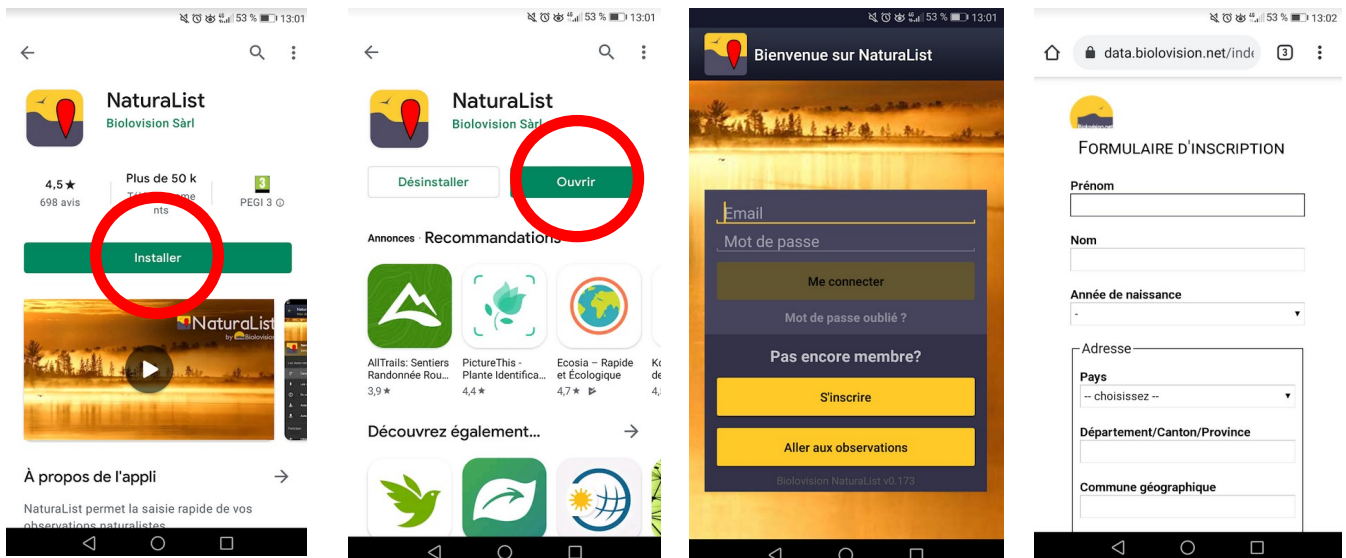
53 % 13:01

NaturaList
Biolovision Sàrl

4,5★
698 avis

Plus de 50 k
Téléchargements

PEGI 3

Installer

NaturaList
by Biolovision

À propos de l'appli

NaturaList permet la saisie rapide de vos observations naturalistes

53 % 13:01

NaturaList
Biolovision Sàrl

Désinstaller

Ouvrir

Annonces · Recommandations

AllTrails: Sentiers Randonnée Rou...
3,9★

PictureThis - Plante Identifica...
4,4★

Ecosia – Rapide et Écologique
4,7★

Ko
de
4,

Découvrez également...

53 % 13:01

Bienvenue sur NaturaList

Email

Mot de passe

Me connecter

Mot de passe oublié ?

Pas encore membre?

S'inscrire

Aller aux observations

Biolovision NaturaList v0.173

53 % 13:02

data.biolovision.net/inde

3

FORMULAIRE D'INSCRIPTION

Prénom

Nom

Année de naissance
-

Adresse

Pays
-- choisissez --

Département/Canton/Province

Commune géographique